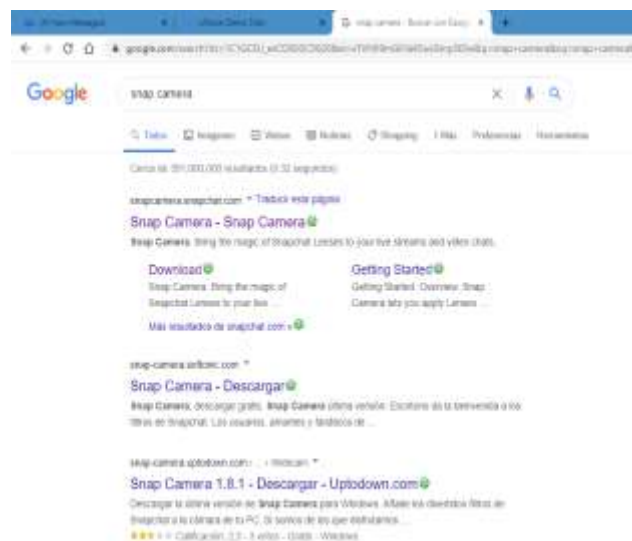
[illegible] | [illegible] | snap camera - Buscar con Google

google.com/search?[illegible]

Google

snap camera

Todos | Imágenes | Videos | Noticias | Shopping | Más | Preferencias | Herramientas

Cerca de 391.000.000 resultados (0,32 segundos)

snapcamera.snapchat.com ▾ Traducir esta página

Snap Camera - Snap Camera

Snap Camera. Bring the magic of Snapchat Lenses to your live streams and video chats.

Download
Snap Camera. Bring the magic of Snapchat Lenses to your live ...

Getting Started
Getting Started. Overview. Snap Camera lets you apply Lenses ...

Más resultados de snapchat.com »

snap-camera.softonic.com ▾

Snap Camera - Descargar

Snap Camera, descargar gratis. Snap Camera última versión: Escritorio de la bienvenida a los filtros de Snapchat. Los usuarios, amantes y fanáticos de ...

snap-camera.uptodown.com › ... › Webcam ▾

Snap Camera 1.8.1 - Descargar - Uptodown.com

Descargar la última versión de Snap Camera para Windows. Añade los divertidos filtros de Snapchat a la cámara de tu PC. Si somos de los que disfrutamos ...

★★★ Calificación: 3,3 - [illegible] votos - Gratis - Windows